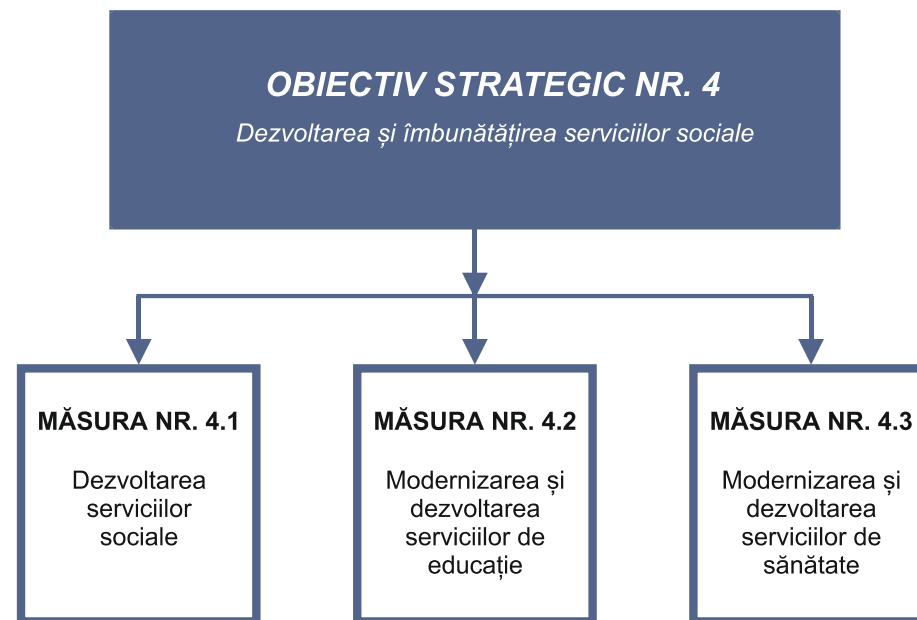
OBIECTIV STRATEGIC NR. 4

Dezvoltarea și îmbunătățirea serviciilor sociale

MĂSURA NR. 4.1

Dezvoltarea serviciilor sociale

MĂSURA NR. 4.2

Modernizarea și dezvoltarea serviciilor de educație

MĂSURA NR. 4.3

Modernizarea și dezvoltarea serviciilor de sănătate